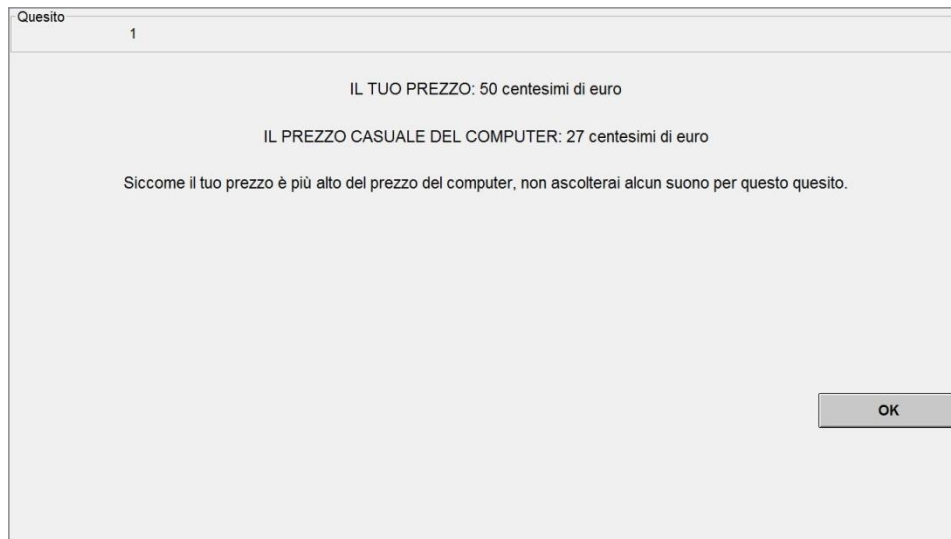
Quesito
1

IL TUO PREZZO: 50 centesimi di euro

IL PREZZO CASUALE DEL COMPUTER: 27 centesimi di euro

Siccome il tuo prezzo è più alto del prezzo del computer, non ascolterai alcun suono per questo quesito.

OK